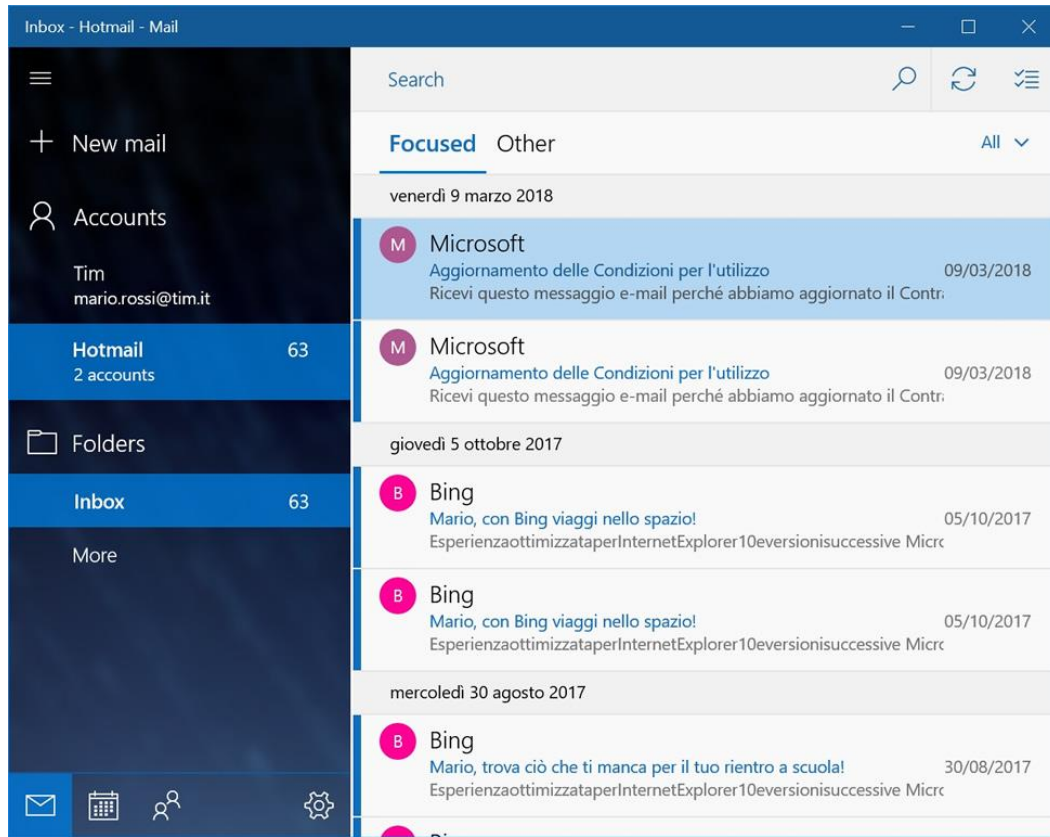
Inbox - Hotmail - Mail

New mail

Accounts

Tim
mario.rossi@tim.it

Hotmail 63
2 accounts

Folders

Inbox 63

More

Search

Focused Other All

venerdì 9 marzo 2018

M Microsoft
Aggiornamento delle Condizioni per l'utilizzo 09/03/2018
Ricevi questo messaggio e-mail perché abbiamo aggiornato il Contr

M Microsoft
Aggiornamento delle Condizioni per l'utilizzo 09/03/2018
Ricevi questo messaggio e-mail perché abbiamo aggiornato il Contr

giovedì 5 ottobre 2017

B Bing
Mario, con Bing viaggi nello spazio! 05/10/2017
EsperienzaottimizzataperInternetExplorer10eversionisuccessive Micr

B Bing
Mario, con Bing viaggi nello spazio! 05/10/2017
EsperienzaottimizzataperInternetExplorer10eversionisuccessive Micr

mercoledì 30 agosto 2017

B Bing
Mario, trova ciò che ti manca per il tuo rientro a scuola! 30/08/2017
EsperienzaottimizzataperInternetExplorer10eversionisuccessive Micr